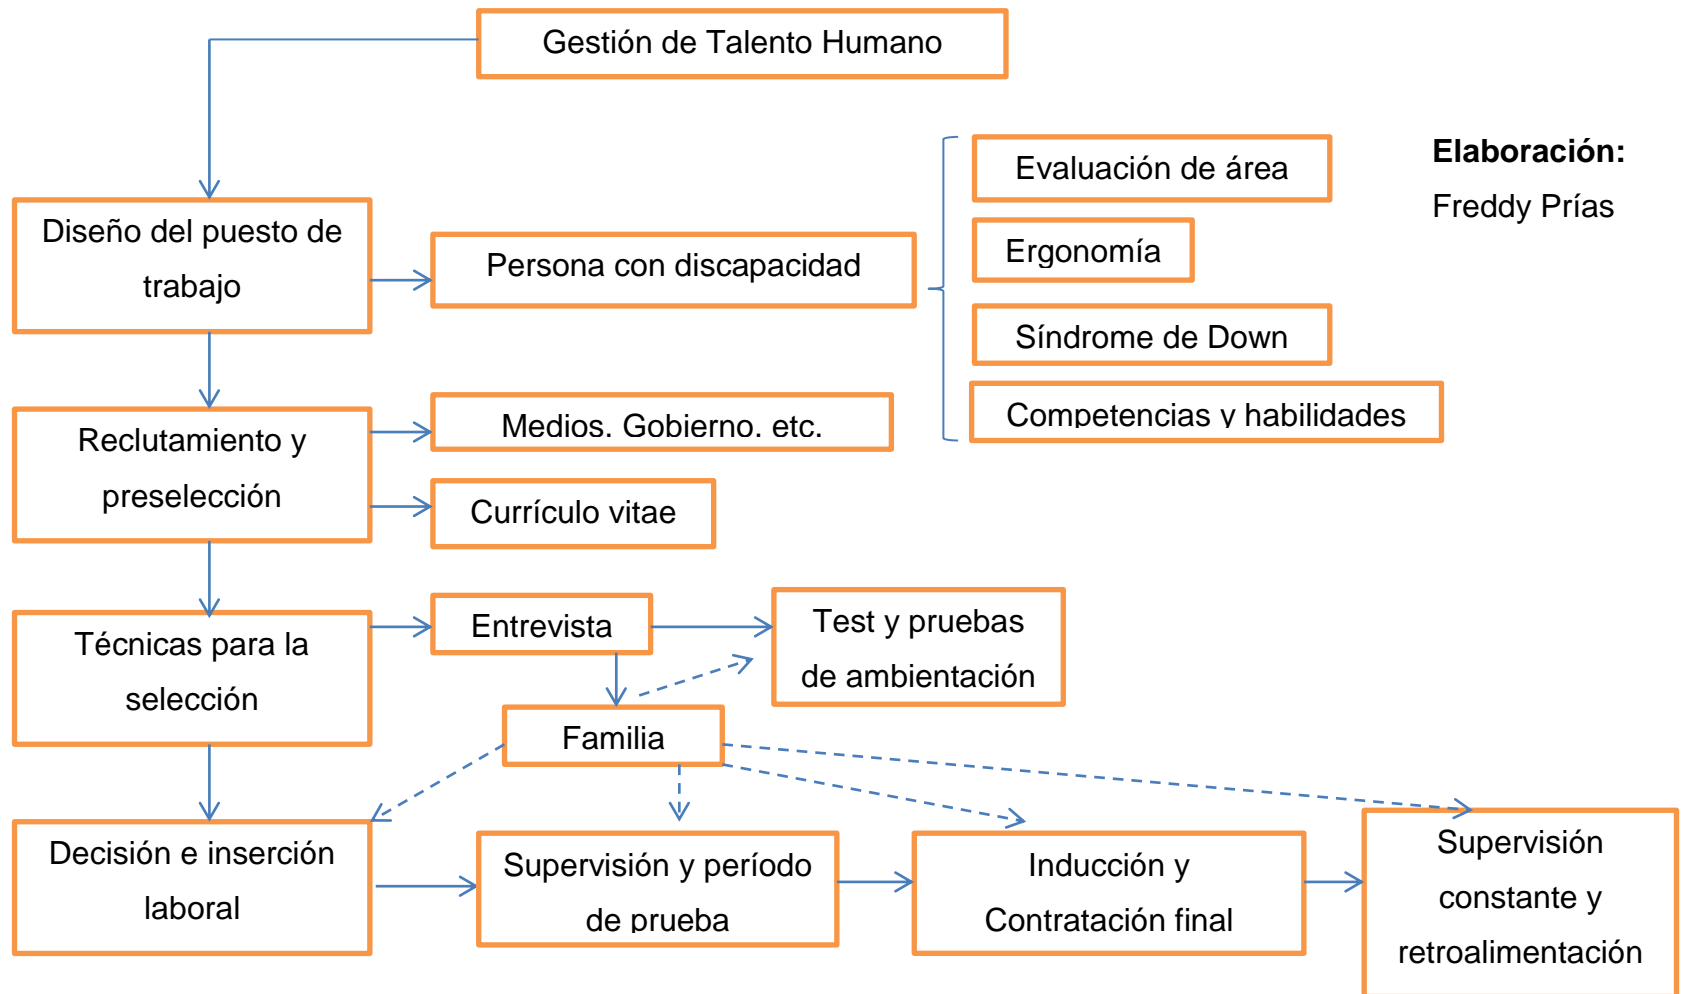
Gestión de Talento Humano

Elaboración:
Freddy Prías

Diseño del puesto de trabajo

Persona con discapacidad

Evaluación de área

Ergonomía

Síndrome de Down

Competencias y habilidades

Reclutamiento y preselección

Medios. Gobierno. etc.

Currículo vitae

Técnicas para la selección

Entrevista

Test y pruebas de ambientación

Familia

Decisión e inserción laboral

Supervisión y período de prueba

Inducción y Contratación final

Supervisión constante y retroalimentación